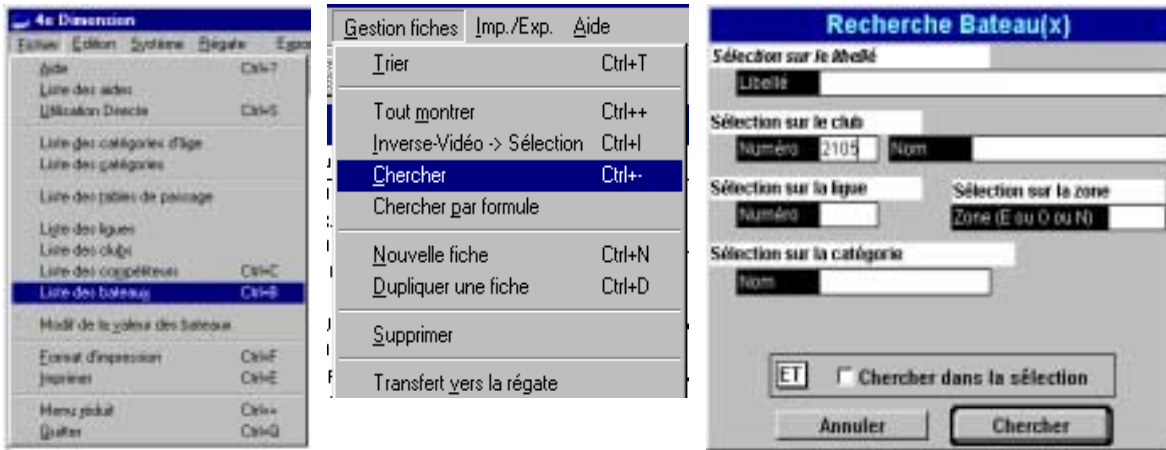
4e Dimension
Fichier Edition Système Régate Expo
Aide Ctrl+?
Liste des aides
Utilisation Directe Ctrl+S
Liste des catégories d'âge
Liste des catégories
Liste des tables de passage
Liste des ligues
Liste des clubs
Liste des compétiteurs Ctrl+C
Liste des bateaux Ctrl+B
Modif de la valeur des bateaux
Format d'impression Ctrl+F
Imprimer Ctrl+E
Menu réduit Ctrl++
Quitter Ctrl+Q

Gestion fiches Imp./Exp. Aide
Trier Ctrl+T
Tout montrer Ctrl++
Inverse-Vidéo -> Sélection Ctrl+I
Chercher Ctrl+-
Chercher par formule
Nouvelle fiche Ctrl+N
Dupliquer une fiche Ctrl+D
Supprimer
Transfert vers la régate

Recherche Bateau(x)
Sélection sur le libellé
Libellé
Sélection sur le club
Numéro 2105 Nom
Sélection sur la ligue
Numéro
Sélection sur la zone
Zone (E ou O ou N)
Sélection sur la catégorie
Nom
ET
Chercher dans la sélection
Annuler
Chercher